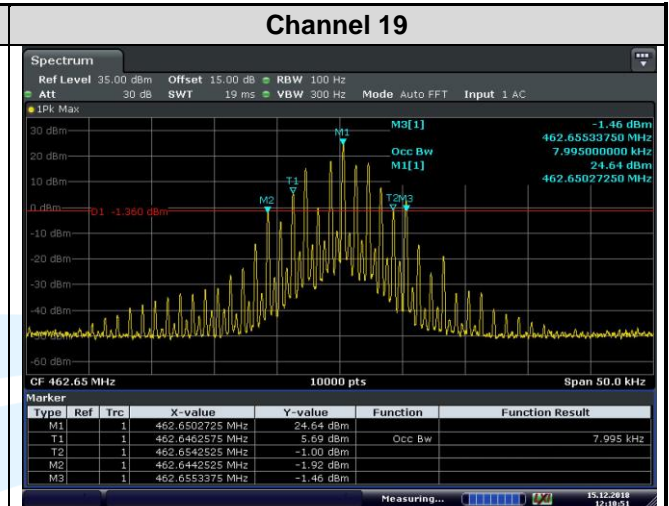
Channel 19

Spectrum

Ref Level 35.00 dBm Offset 15.00 dB RBW 100 Hz
Att 30 dB SWT 19 ms VBW 300 Hz Mode Auto FFT Input 1 AC

1Pk Max

M3[1] -1.46 dBm
462.65533750 MHz
Occ Bw 7.995000000 kHz
M1[1] 24.64 dBm
462.65027250 MHz

30 dBm
20 dBm
10 dBm
0 dBm
D1 -1.360 dBm
-10 dBm
-20 dBm
-30 dBm
-40 dBm
-60 dBm

M1 T1 M2 T2 M3

CF 462.65 MHz 10000 pts Span 50.0 kHz

Marker

| Type | Ref | Trc | X-value | Y-value | Function | Function Result |
|---|---|---|---|---|---|---|
| M1 | | 1 | 462.6502725 MHz | 24.64 dBm | | |
| T1 | | 1 | 462.6462575 MHz | 5.69 dBm | Occ Bw | 7.995 kHz |
| T2 | | 1 | 462.6542525 MHz | -1.00 dBm | | |
| M2 | | 1 | 462.6442525 MHz | -1.92 dBm | | |
| M3 | | 1 | 462.6553375 MHz | -1.46 dBm | | |

Measuring... 15.12.2018 12:10:51